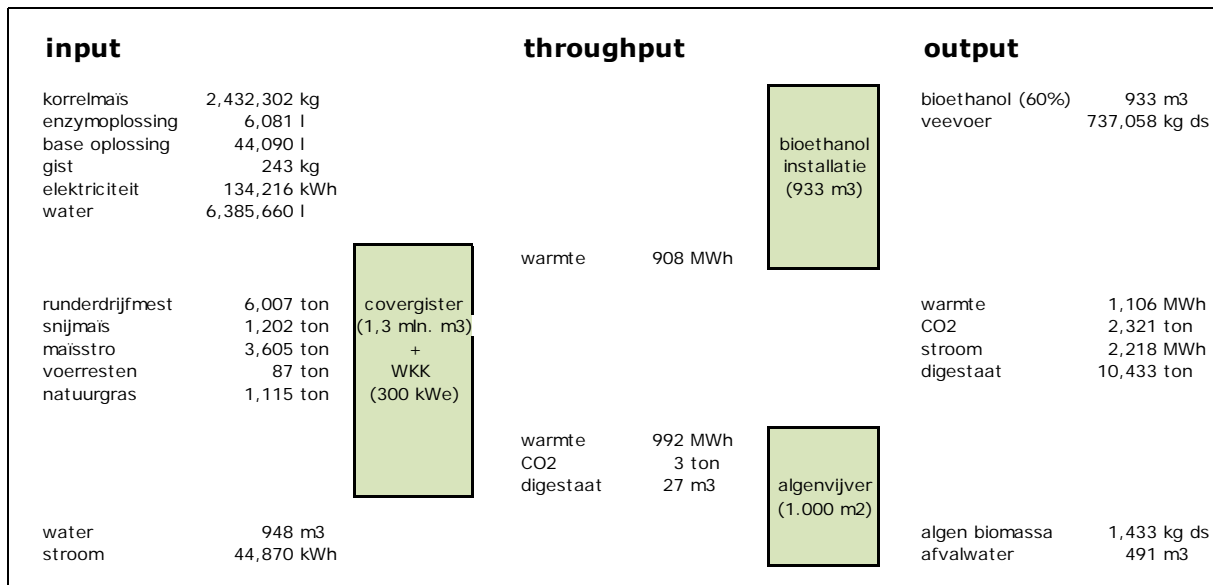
input

throughput

output

| | |
|---|---|
| korrelmaïs | 2,432,302 kg |
| enzymoplossing | 6,081 l |
| base oplossing | 44,090 l |
| gist | 243 kg |
| elektriciteit | 134,216 kWh |
| water | 6,385,660 l |

bioethanol installatie (933 m3)

| | |
|---|---|
| bioethanol (60%) | 933 m3 |
| veevoer | 737,058 kg ds |

warmte 908 MWh

| | |
|---|---|
| runderdrijfmest | 6,007 ton |
| snijmaïs | 1,202 ton |
| maïsstro | 3,605 ton |
| voerresten | 87 ton |
| natuurgras | 1,115 ton |

covergister (1,3 mln. m3) + WKK (300 kWe)

| | |
|---|---|
| warmte | 1,106 MWh |
| CO2 | 2,321 ton |
| stroom | 2,218 MWh |
| digestaat | 10,433 ton |

| | |
|---|---|
| warmte | 992 MWh |
| CO2 | 3 ton |
| digestaat | 27 m3 |

algenvijver (1.000 m2)

| | |
|---|---|
| water | 948 m3 |
| stroom | 44,870 kWh |

| | |
|---|---|
| algen biomassa | 1,433 kg ds |
| afvalwater | 491 m3 |